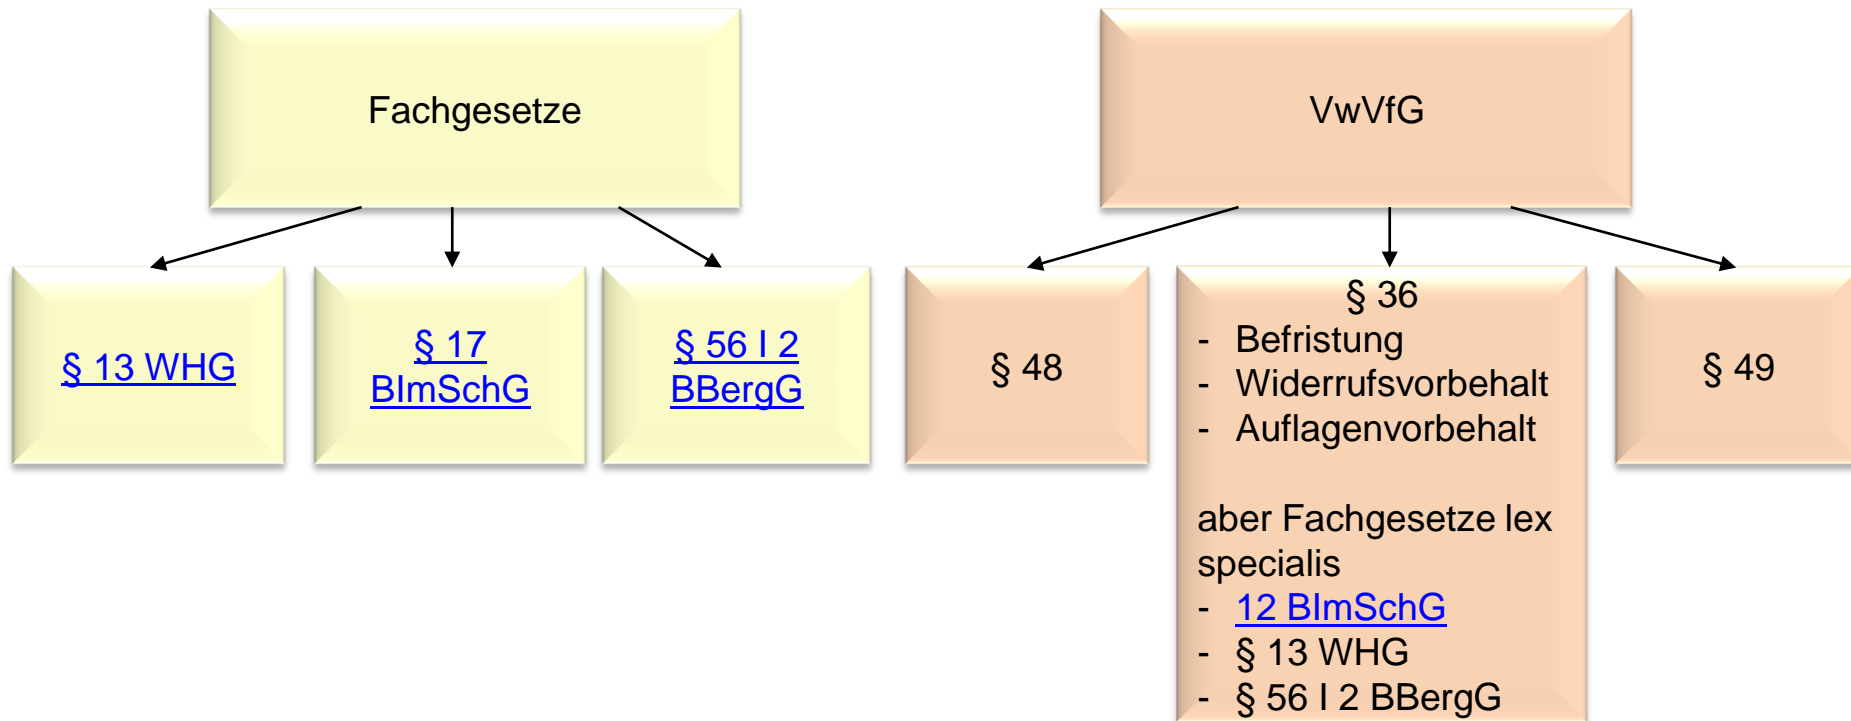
Fachgesetze

§ 13 WHG

§ 17 BImSchG

§ 56 I 2 BBergG

VwVfG

§ 48

§ 36
- Befristung
- Widerrufsvorbehalt
- Auflagenvorbehalt

aber Fachgesetze lex specialis
- 12 BImSchG
- § 13 WHG
- § 56 I 2 BBergG

§ 49